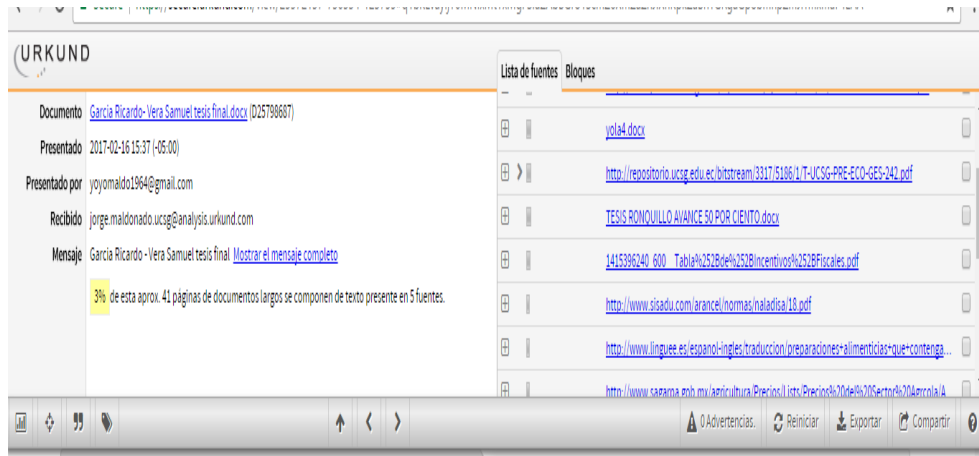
URKUND

Lista de fuentes Bloques

Documento García Ricardo- Vera Samuel tesis final.docx (D25798687)

Presentado 2017-02-16 15:37 (-05:00)

Presentado por yoyomaldo1964@gmail.com

Recibido jorge.maldonado.ucsg@analysis.urkund.com

Mensaje García Ricardo - Vera Samuel tesis final Mostrar el mensaje completo

3% de esta aprox. 41 páginas de documentos largos se componen de texto presente en 5 fuentes.

yola4.docx

http://repositorio.ucsg.edu.ec/bitstream/3317/5186/1/T-UCSG-PRE-ECO-GES-242.pdf

TESIS RONQUILLO AVANCE 50 POR CIENTO.docx

1415396240_600__Tabla%252Bde%252BIncentivos%252BFiscales.pdf

http://www.sisadu.com/arancel/normas/naladisa/18.pdf

http://www.linguee.es/espanol-ingles/traduccion/preparaciones+alimenticias+que+contenga...

http://www.sagarpa.gob.mx/agricultura/Precios/Lists/Precios%20del%20Sector%20Agrcola/A

0 Advertencias. Reiniciar Exportar Compartir